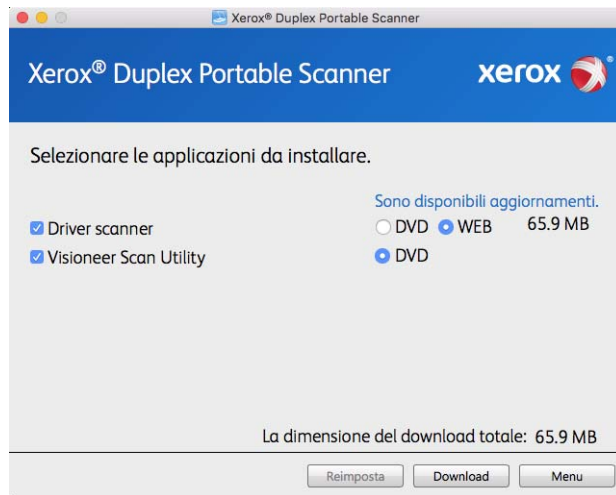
Xerox® Duplex Portable Scanner

Xerox® Duplex Portable Scanner

xerox

Selezionare le applicazioni da installare.

Sono disponibili aggiornamenti.

Driver scanner

DVD WEB 65.9 MB

Visioneer Scan Utility

DVD

La dimensione del download totale: 65.9 MB

Reimposta Download Menu